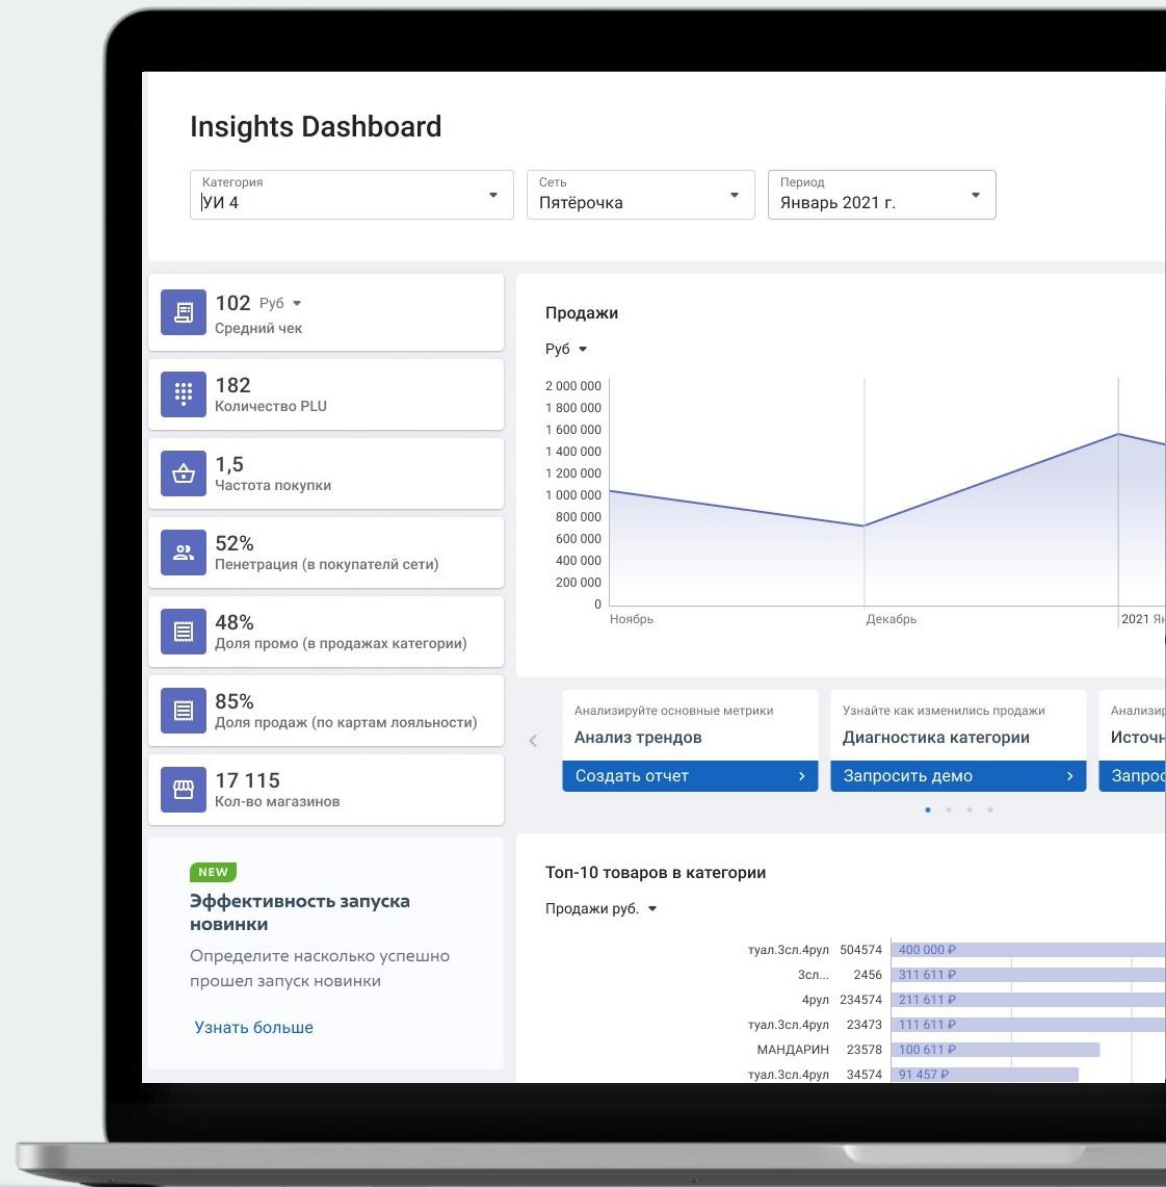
Insights Dashboard

Категория
УИ 4

Сеть
Пятёрочка

Период
Январь 2021 г.

102 Руб
Средний чек

182
Количество PLU

1,5
Частота покупки

52%
Пенетрация (в покупателй сети)

48%
Доля промо (в продажах категории)

85%
Доля продаж (по картам лояльности)

17 115
Кол-во магазинов

NEW
Эффективность запуска новинки
Определите насколько успешно прошел запуск новинки

Узнать больше

Продажи
Руб

2 000 000
1 800 000
1 600 000
1 400 000
1 200 000
1 000 000
800 000
600 000
400 000
200 000
0
Ноябрь
Декабрь
2021 Я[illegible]

Анализируйте основные метрики
Анализ трендов
Создать отчет

Узнайте как изменились продажи
Диагностика категории
Запросить демо

Анализир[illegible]
Источн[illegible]
Запрос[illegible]

Топ-10 товаров в категории
Продажи руб.

| | | |
|---|---|---|
| туал.3сл.4рул | 504574 | 400 000 ₽ |
| 3сл... | 2456 | 311 611 ₽ |
| 4рул | 234574 | 211 611 ₽ |
| туал.3сл.4рул | 23473 | 111 611 ₽ |
| МАНДАРИН | 23578 | 100 611 ₽ |
| туал.3сл.4рул | 34574 | 91 457 ₽ |